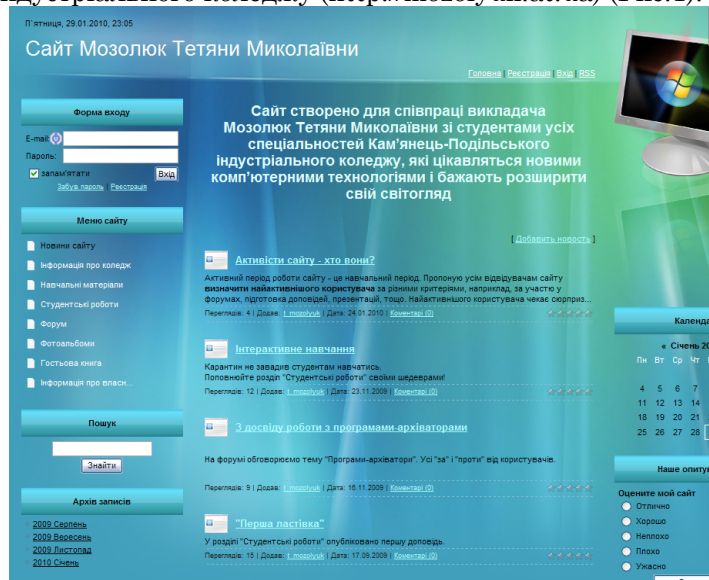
індустріального коледжу (Internet-поштову адресу) (Рис.1).

П'ятниця, 29.01.2010, 23:05

Сайт Мозолюк Тетяни Миколаївни

Головна | Реєстрація | Вхід | RSS

Форма входу

E-mail:

Пароль:

запам'ятати

Вхід

Забув пароль | Реєстрація

Меню сайту

Новини сайту

Інформація про коледж

Навчальні матеріали

Студентські роботи

Форум

Фотоальбоми

Гостьова книга

Інформація про власн...

Пошук

Знайти

Архів записів

2009 Серпень

2009 Вересень

2009 Листопад

2010 Січень

Сайт створено для співпраці викладача Мозолюк Тетяни Миколаївни зі студентами усіх спеціальностей Кам'янець-Подільського індустріального коледжу, які цікавляться новими комп'ютерними технологіями і бажають розширити свій світогляд

[ Добавить новость ]

Активісти сайту - хто вони?

Активний період роботи сайту - це навчальний період. Пропоную усім відвідувачам сайту визначити найактивнішого користувача за різними критеріями, наприклад, за участю у форумах, підготовка доповідей, презентацій, тощо. Найактивнішого користувача чекає сюрприз...

Переглядів: 4 | Додав: t_mozolyuk | Дата: 24.01.2010 | Коментарі (0)

Інтерактивне навчання

Карантин не завадив студентам навчатись.
Поповнюйте розділ "Студентські роботи" своїми шедеврами!

Переглядів: 12 | Додав: t_mozolyuk | Дата: 23.11.2009 | Коментарі (0)

З досвіду роботи з програмами-архіваторами

На форумі обговорюємо тему "Програми-архіватори". Усі "за" і "проти" від користувачів.

Переглядів: 9 | Додав: t_mozolyuk | Дата: 16.11.2009 | Коментарі (0)

"Перша ластівка"

У розділі "Студентські роботи" опубліковано першу доповідь.

Переглядів: 15 | Додав: t_mozolyuk | Дата: 17.09.2009 | Коментарі (0)

Календ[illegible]

« Січень 2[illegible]

Пн Вт Ср Чт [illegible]

4 5 6 7
11 12 13 14
18 19 20 21
25 26 27 28

Наше опиту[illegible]

Оцените мой сайт

Отлично

Хорошо

Неплохо

Плохо

Ужасно